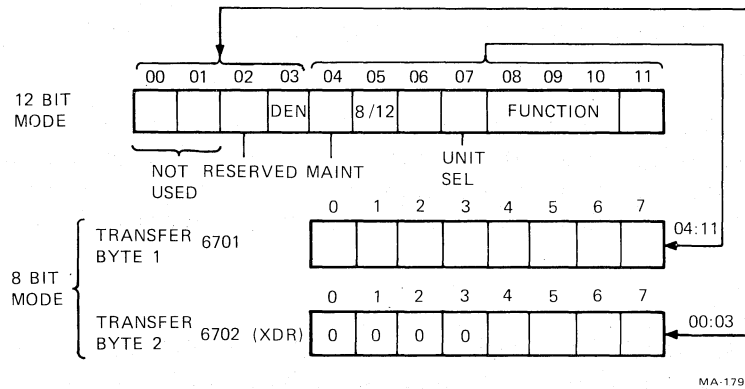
00 01 02 03 04 05 06 07 08 09 10 11

12 BIT MODE

DEN 8/12 FUNCTION

NOT USED RESERVED MAINT UNIT SEL

8 BIT MODE

0 1 2 3 4 5 6 7

TRANSFER BYTE 1 6701

04:11

0 1 2 3 4 5 6 7

TRANSFER BYTE 2 6702 (XDR)

0 0 0 0

00:03

MA-179